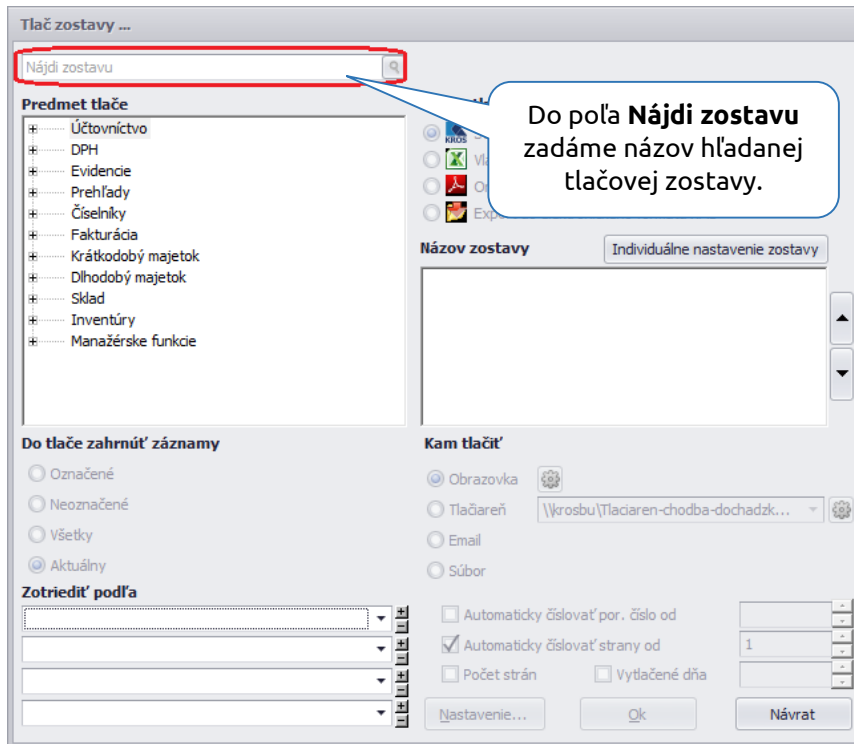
Tlač zostavy ...

Nájdi zostavu

Predmet tlače

Účtovníctvo
DPH
Evidencie
Prehľady
Číselníky
Fakturácia
Krátkodobý majetok
Dlhodobý majetok
Sklad
Inventúry
Manažérske funkcie

Do poľa **Nájdi zostavu** zadáme názov hľadanej tlačovej zostavy.

KROS
Vla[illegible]
O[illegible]
Exp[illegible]

Názov zostavy

Individuálne nastavenie zostavy

Do tlače zahrnúť záznamy

Označené
Neoznačené
Všetky
Aktuálny

Kam tlačiť

Obrazovka
Tlačiareň
\\krosbu\Tlaciaren-chodba-dochadzk...
Email
Súbor

Zotriediť podľa

Automaticky číslovať por. číslo od
Automaticky číslovať strany od
1
Počet strán
Vytlačené dňa

Nastavenie...
Ok
Návrat